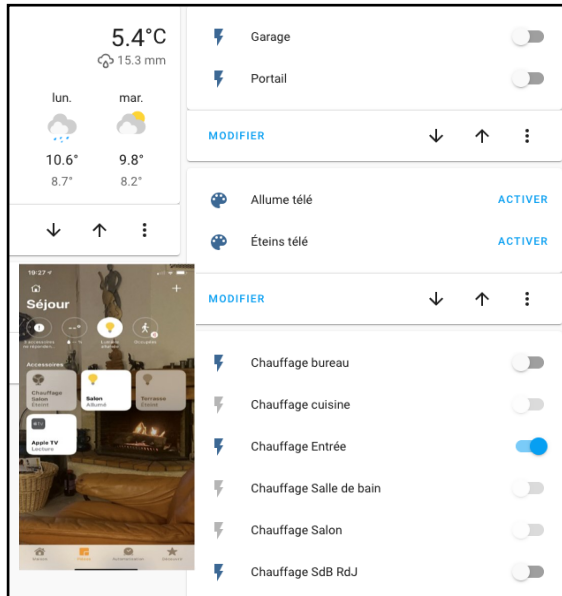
5.4°C
15.3 mm

lun.
10.6°
8.7°

mar.
9.8°
8.2°

19:27
Séjour
Accessoires
Chauffage Salon
Éteint
Salon
Allumé
Terrasse
Éteinte
Apple TV
Lecture

Garage
Portail
MODIFIER

Allume télé ACTIVER
Éteins télé ACTIVER
MODIFIER

Chauffage bureau
Chauffage cuisine
Chauffage Entrée
Chauffage Salle de bain
Chauffage Salon
Chauffage SdB RdJ